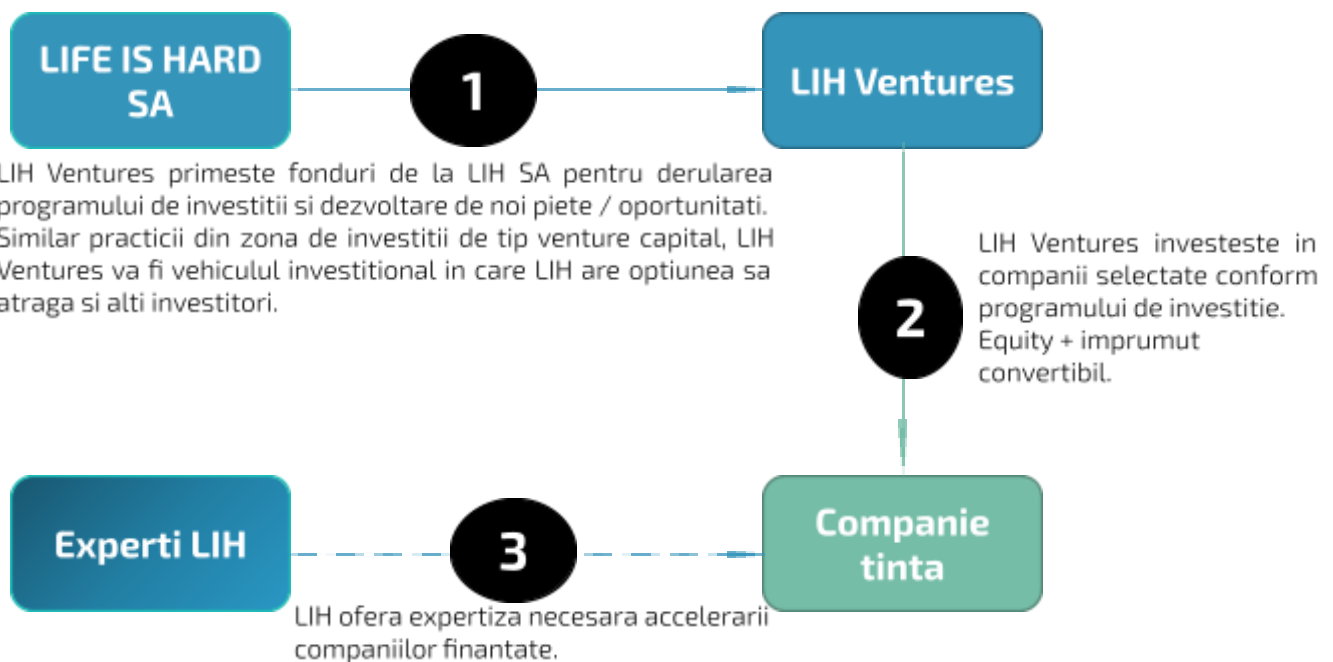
LIFE IS HARD SA

1

LIH Ventures

LIH Ventures primeste fonduri de la LIH SA pentru derularea programului de investitii si dezvoltare de noi piete / oportunitati. Similar practicii din zona de investitii de tip venture capital, LIH Ventures va fi vehiculul investitional in care LIH are optiunea sa atraga si alti investitori.

2

LIH Ventures investeste in companii selectate conform programului de investitie. Equity + imprumut convertibil.

Experti LIH

3

Companie tinta

LIH ofera expertiza necesara accelerarii companiilor finantate.